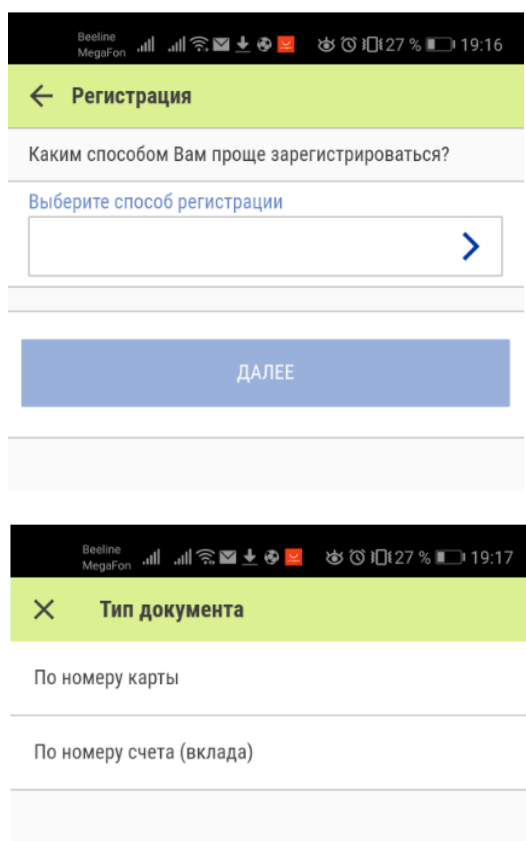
Beeline MegaFon 27 % 19:16

Регистрация

Каким способом Вам проще зарегистрироваться?

Выберите способ регистрации

ДАЛЕЕ

Beeline MegaFon 27 % 19:17

Тип документа

По номеру карты

По номеру счета (вклада)